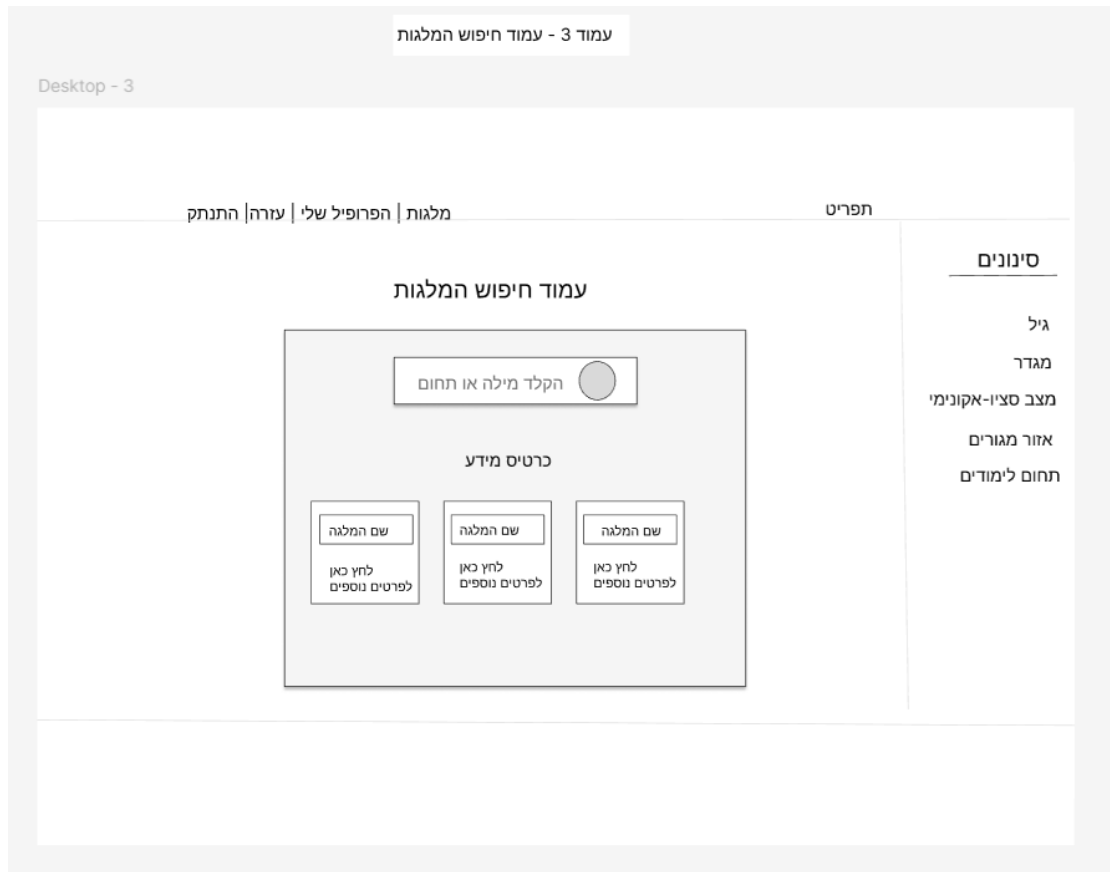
עמוד 3 - עמוד חיפוש המלגות

Desktop - 3

תפריט

מלגות | הפרופיל שלי | עזרה| התנתק

סינונים

גיל

מגדר

מצב סציו-אקונימי

אזור מגורים

תחום לימודים

עמוד חיפוש המלגות

הקלד מילה או תחום

כרטיס מידע

שם המלגה

לחץ כאן לפרטים נוספים

שם המלגה

לחץ כאן לפרטים נוספים

שם המלגה

לחץ כאן לפרטים נוספים